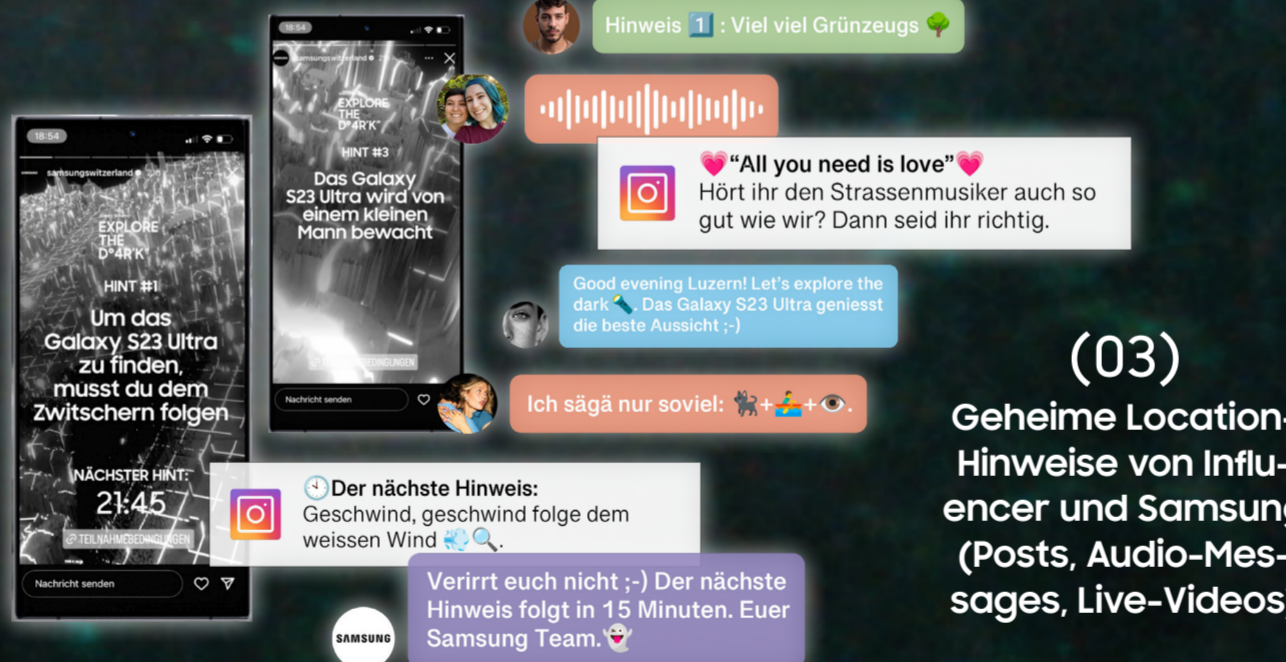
18:54

samsungswitzerland

EXPLORE THE D*4R'K

HINT #1

Um das Galaxy S23 Ultra zu finden, musst du dem Zwitschern folgen

NÄCHSTER HINT:

21:45

TEILNAHMEBEDINGUNGEN

Nachricht senden

18:54

samsungswitzerland

EXPLORE THE D*4R'K

HINT #3

Das Galaxy S23 Ultra wird von einem kleinen Mann bewacht

TEILNAHMEBEDINGUNGEN

Nachricht senden

Hinweis 1️⃣ : Viel viel Grünzeugs 🌳

💗"All you need is love"💗
Hört ihr den Strassenmusiker auch so gut wie wir? Dann seid ihr richtig.

Good evening Luzern! Let's explore the dark 🔦. Das Galaxy S23 Ultra geniesst die beste Aussicht ;-)

Ich sägä nur soviel: 🐈‍⬛+🚣+👁️.

🕙Der nächste Hinweis:
Geschwind, geschwind folge dem weissen Wind 💨🔍.

Verirrt euch nicht ;-) Der nächste Hinweis folgt in 15 Minuten. Euer Samsung Team.👻

SAMSUNG

(03)

Geheime Location-Hinweise von Influencer und Samsung (Posts, Audio-Messages, Live-Videos)